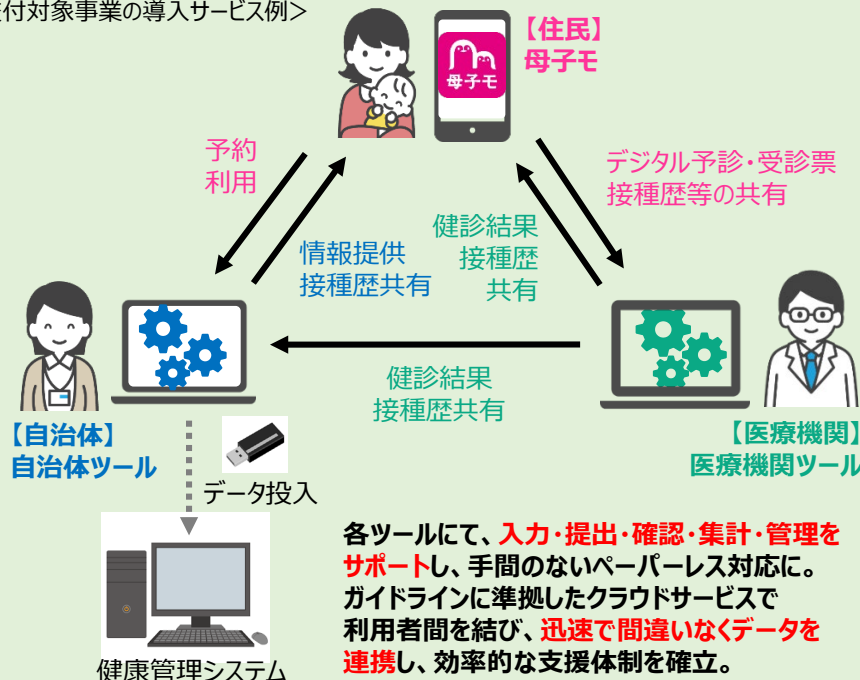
付対象事業の導入サービス例>

【住民】
母子モ

母子モ

予約
利用

デジタル予診・受診票
接種歴等の共有

健診結果
接種歴
共有

情報提供
接種歴共有

健診結果
接種歴共有

【自治体】
自治体ツール

【医療機関】
医療機関ツール

データ投入

健康管理システム

各ツールにて、入力・提出・確認・集計・管理をサポートし、手間のないペーパーレス対応に。
ガイドラインに準拠したクラウドサービスで利用者間を結び、迅速で間違いなくデータを連携し、効率的な支援体制を確立。